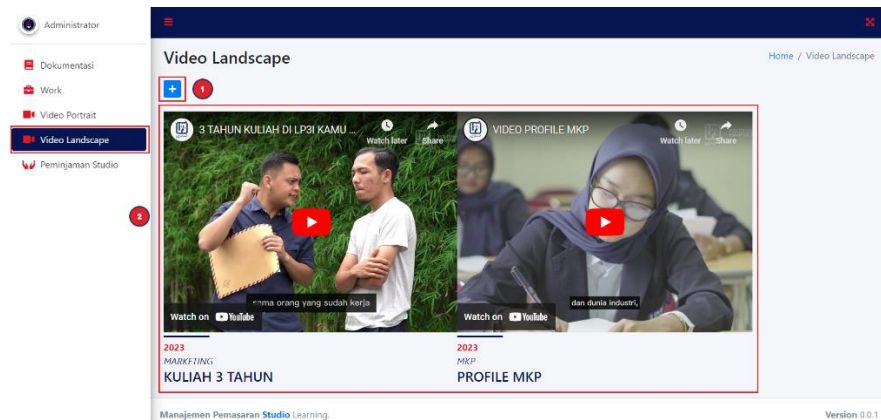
Administrator

Dokumentasi

Work

Video Portrait

Video Landscape

Peminjaman Studio

2

Video Landscape

Home / Video Landscape

+

1

3 TAHUN KULIAH DI LP3I KAMU ...

Watch later

Share

sama orang yang sudah kerja

Watch on YouTube

2023

MARKETING

KULIAH 3 TAHUN

VIDEO PROFILE MKP

Watch later

Share

dan dunia industri,

Watch on YouTube

2023

MKP

PROFILE MKP

Manajemen Pemasaran Studio Learning.

Version 0.0.1